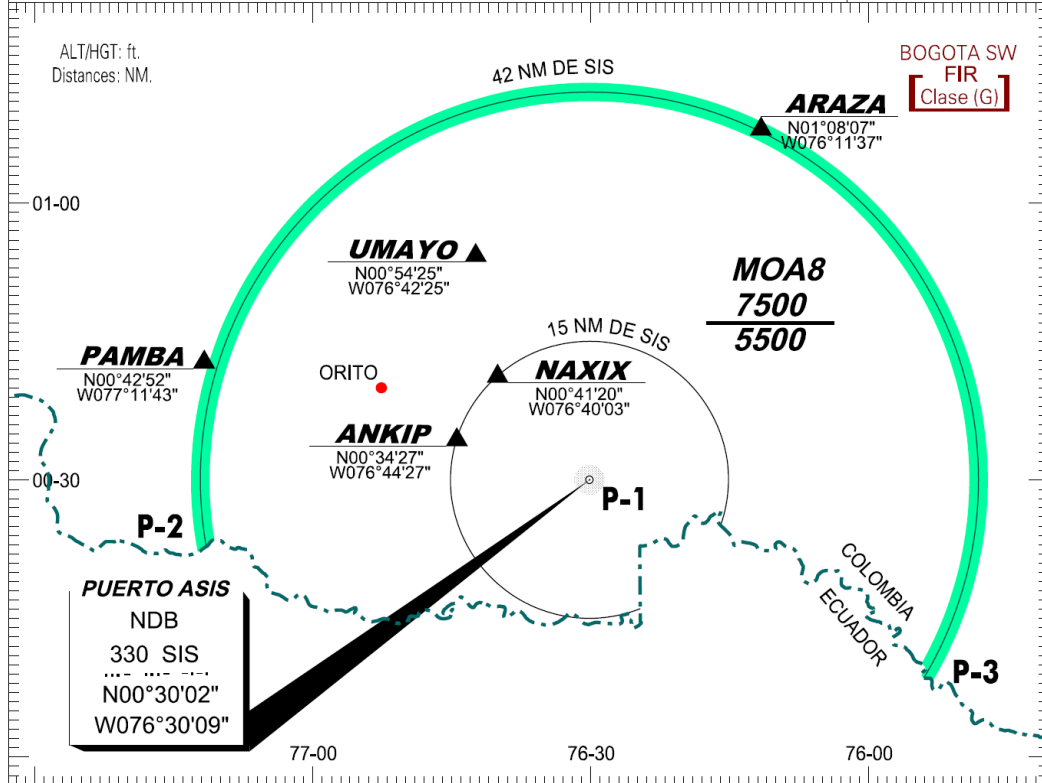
ALT/HGT: ft.
Distances: NM.

42 NM DE SIS

BOGOTA SW
FIR
Clase (G)

ARAZA
N01°08'07"
W076°11'37"

01-00

UMAYO
N00°54'25"
W076°42'25"

MOA8
$\frac{7500}{5500}$

15 NM DE SIS

PAMBA
N00°42'52"
W077°11'43"

ORITO

NAXIX
N00°41'20"
W076°40'03"

ANKIP
N00°34'27"
W076°44'27"

00-30

P-1

P-2

COLOMBIA
ECUADOR

P-3

PUERTO ASIS
NDB
330 SIS
N00°30'02"
W076°30'09"

77-00

76-30

76-00